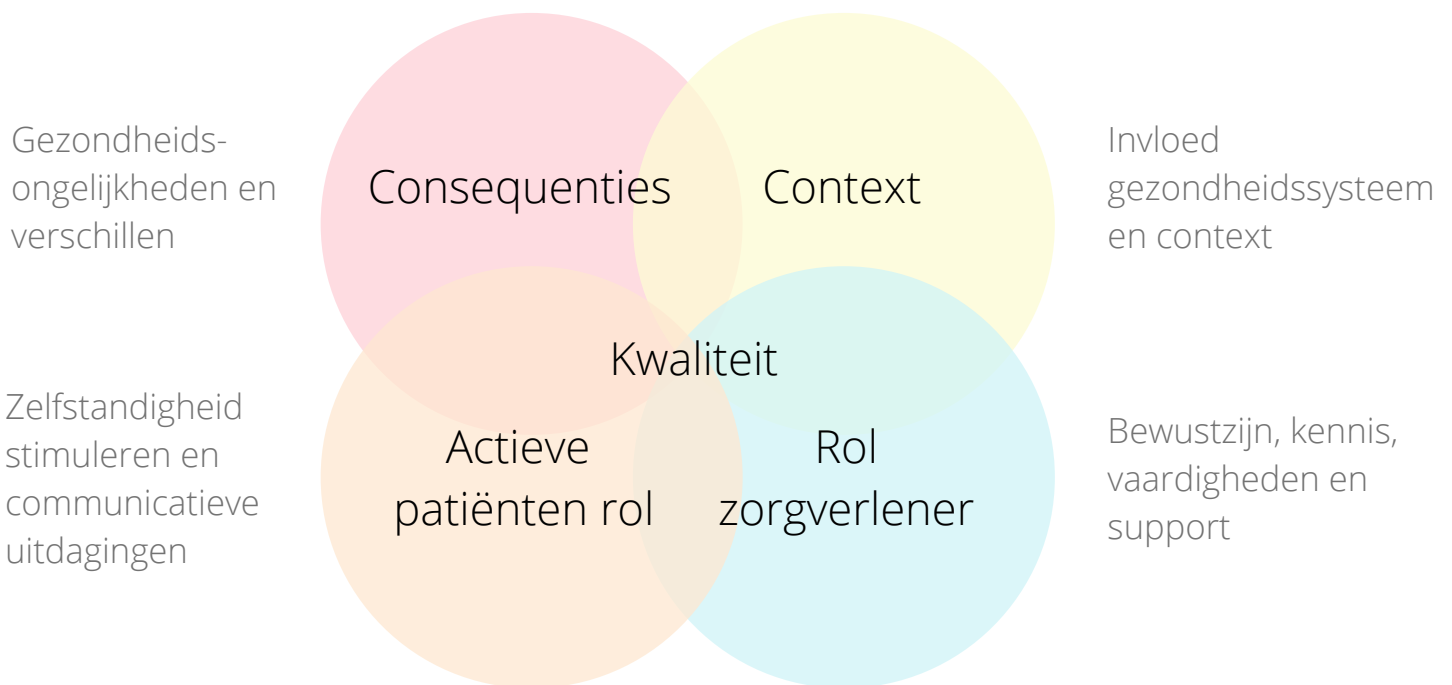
Gezondheidsongelijkheden en verschillen

Consequenties

Context

Invloed gezondheidssysteem en context

Kwaliteit

Zelfstandigheid stimuleren en communicatieve uitdagingen

Actieve patiënten rol

Rol zorgverlener

Bewustzijn, kennis, vaardigheden en support